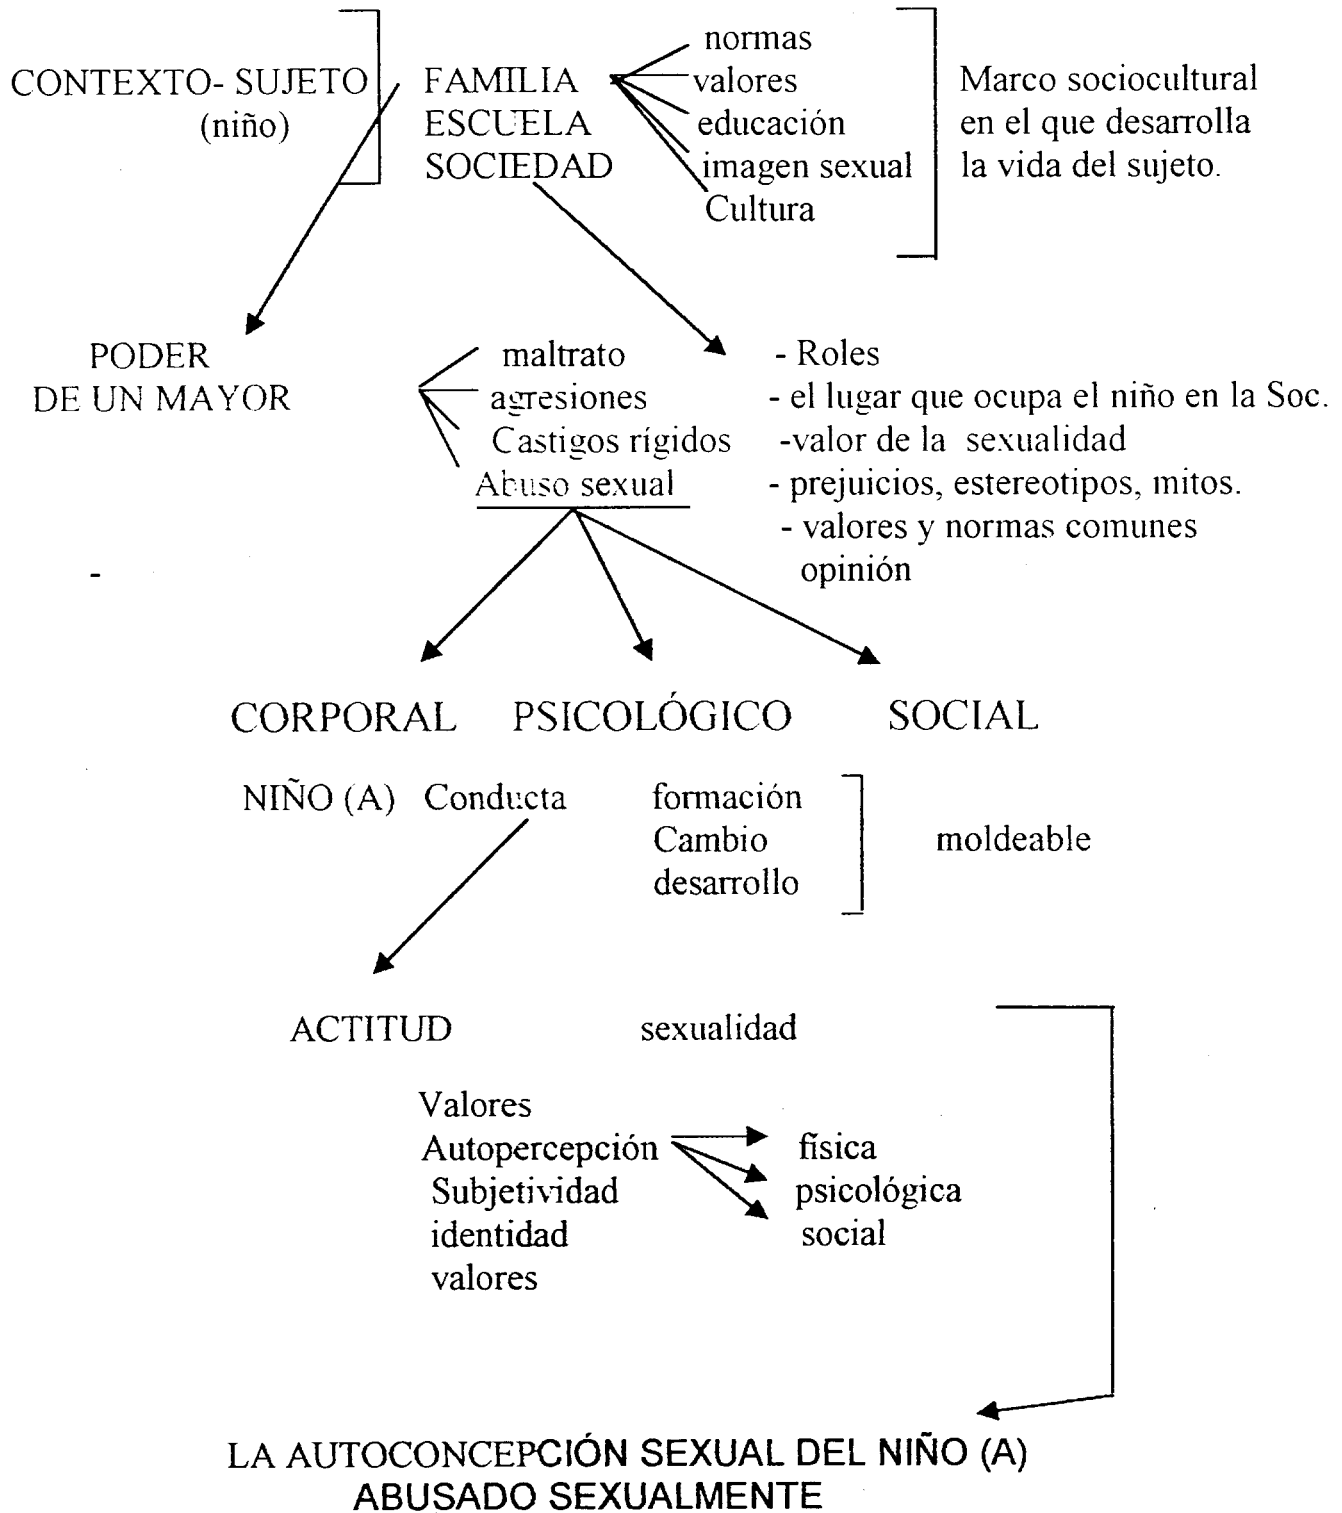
CONTEXTO- SUJETO (niño)

FAMILIA
ESCUELA
SOCIEDAD

normas
valores
educación
imagen sexual
Cultura

Marco sociocultural en el que desarrolla la vida del sujeto.

PODER DE UN MAYOR

maltrato
agresiones
Castigos rígidos
Abuso sexual

- Roles
- el lugar que ocupa el niño en la Soc.
-valor de la sexualidad
- prejuicios, estereotipos, mitos.
- valores y normas comunes opinión

-

CORPORAL PSICOLÓGICO SOCIAL

NIÑO (A) Conducta

formación
Cambio
desarrollo

moldeable

ACTITUD

sexualidad

Valores
Autopercepción
Subjetividad
identidad
valores

física
psicológica
social

LA AUTOCONCEPCIÓN SEXUAL DEL NIÑO (A)
ABUSADO SEXUALMENTE